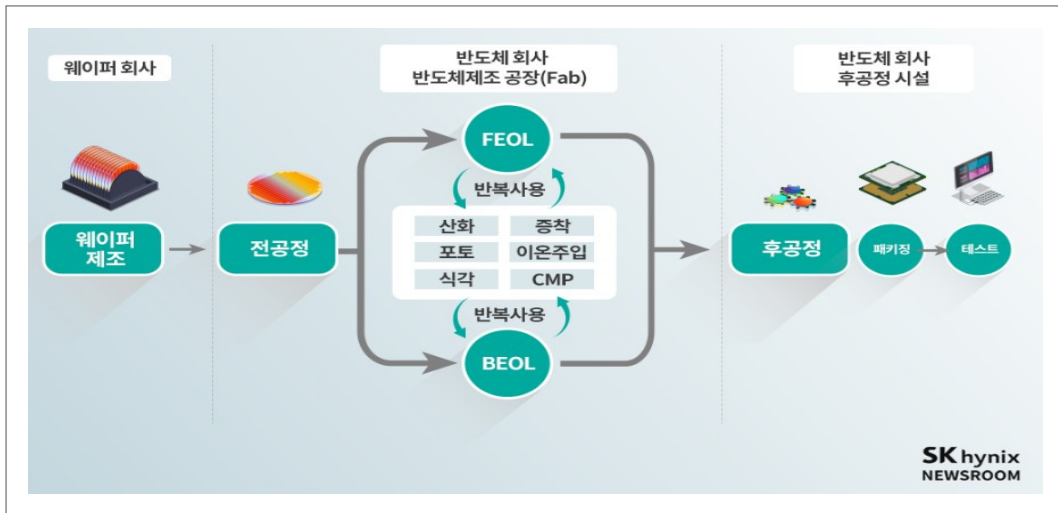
웨이퍼 회사

반도체 회사
반도체제조 공장(Fab)

반도체 회사
후공정 시설

웨이퍼
제조

전공정

FEOL

반복사용

| 산화 | 증착 |
|---|---|
| 포토 | 이온주입 |
| 식각 | CMP |

반복사용

BEOL

후공정

패키징

테스트

SK hynix
NEWSROOM